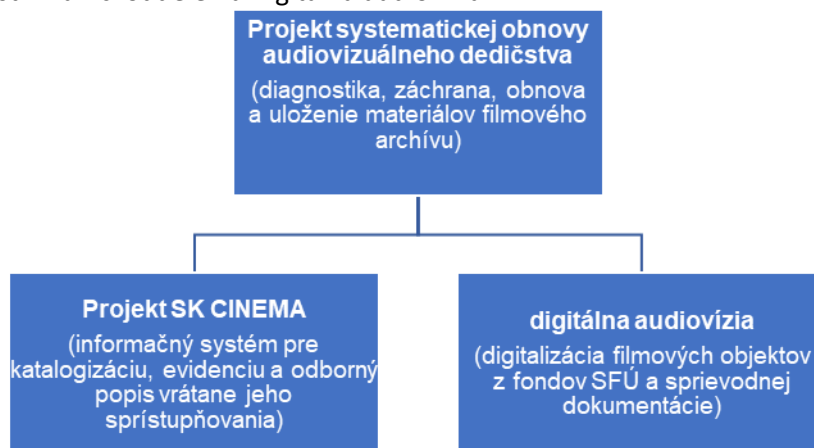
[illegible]

Projekt systematickej obnovy audiovizuálneho dedičstva
(diagnostika, záchrana, obnova a uloženie materiálov filmového archívu)

Projekt SK CINEMA
(informačný systém pre katalogizáciu, evidenciu a odborný popis vrátane jeho sprístupňovania)

digitálna audiovízia
(digitalizácia filmových objektov z fondov SFÚ a sprievodnej dokumentácie)